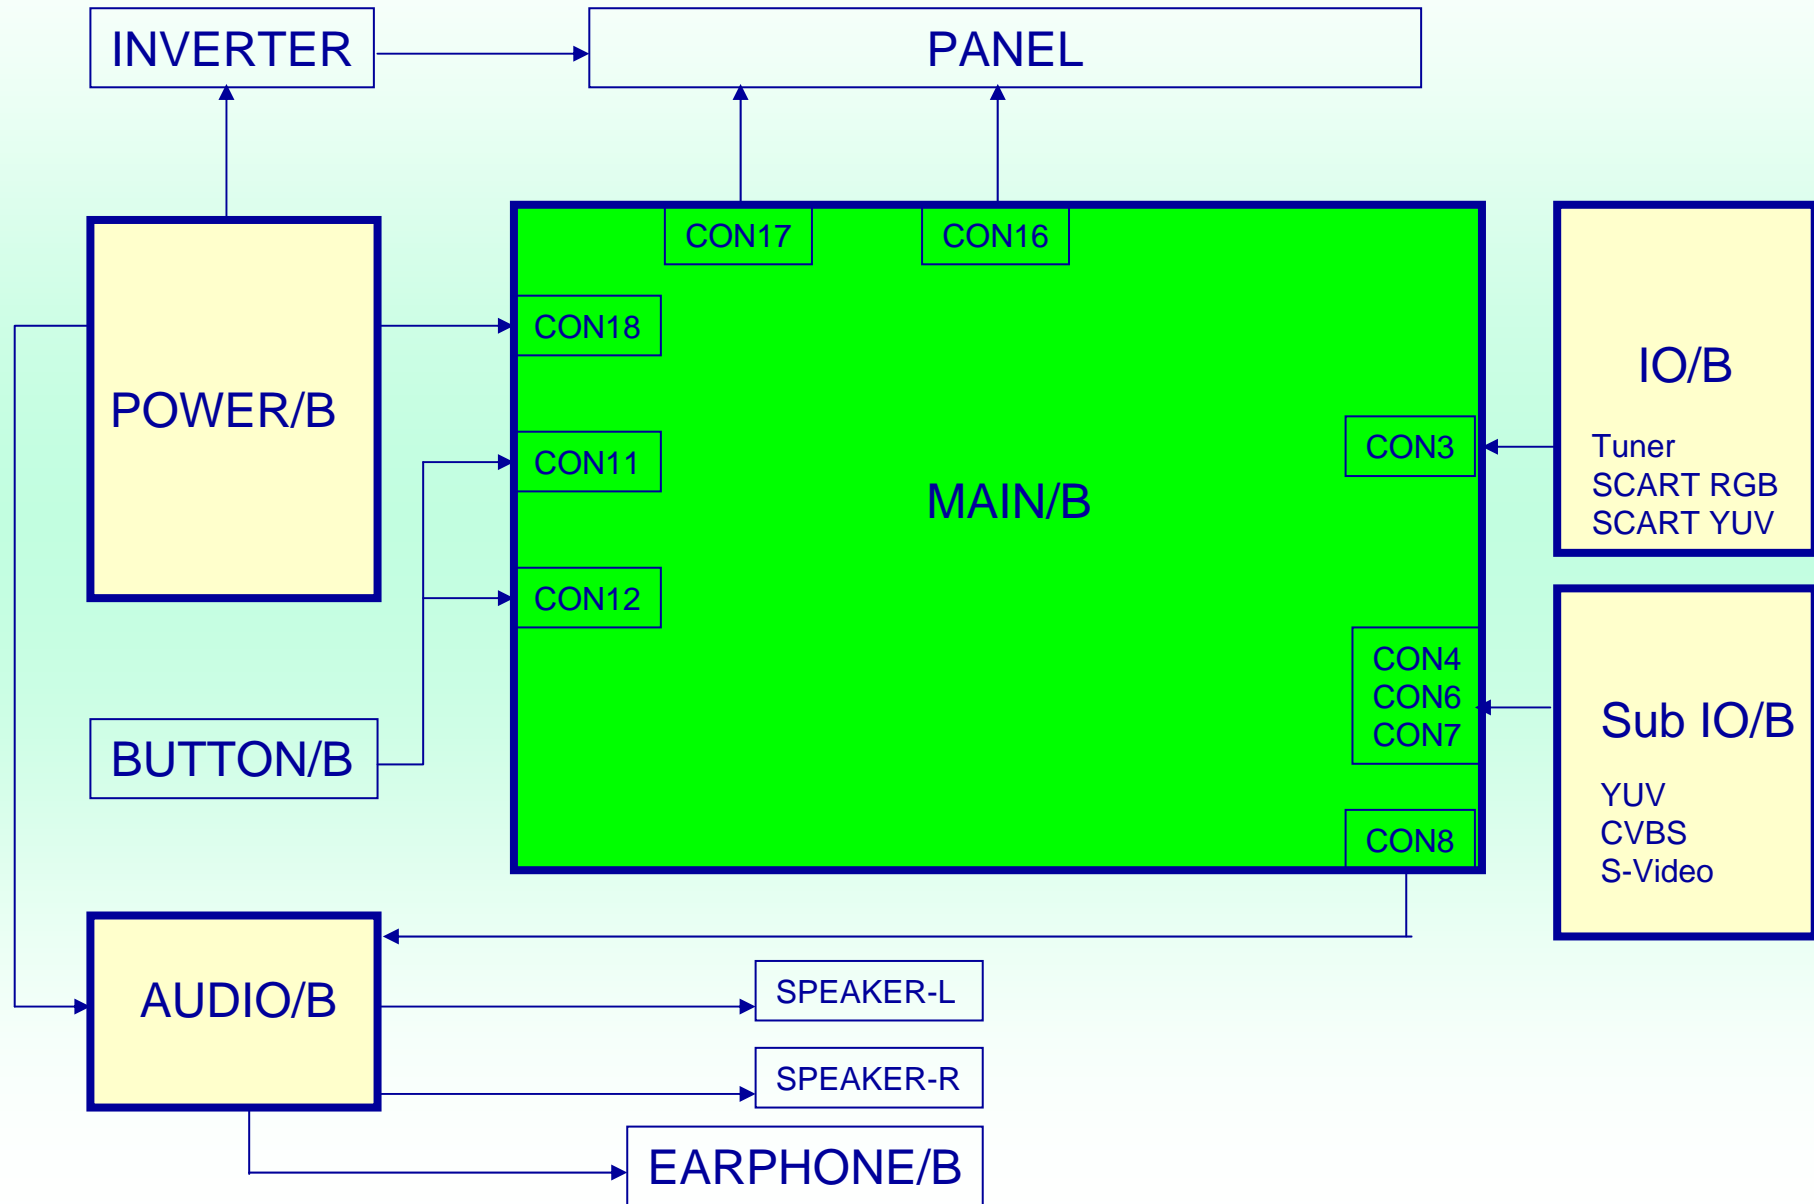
INVERTER

PANEL

CON17

CON16

POWER/B

CON18

CON11

MAIN/B

CON12

IO/B

Tuner
SCART RGB
SCART YUV

CON3

CON4
CON6
CON7

Sub IO/B

YUV
CVBS
S-Video

BUTTON/B

CON8

AUDIO/B

SPEAKER-L

SPEAKER-R

EARPHONE/B